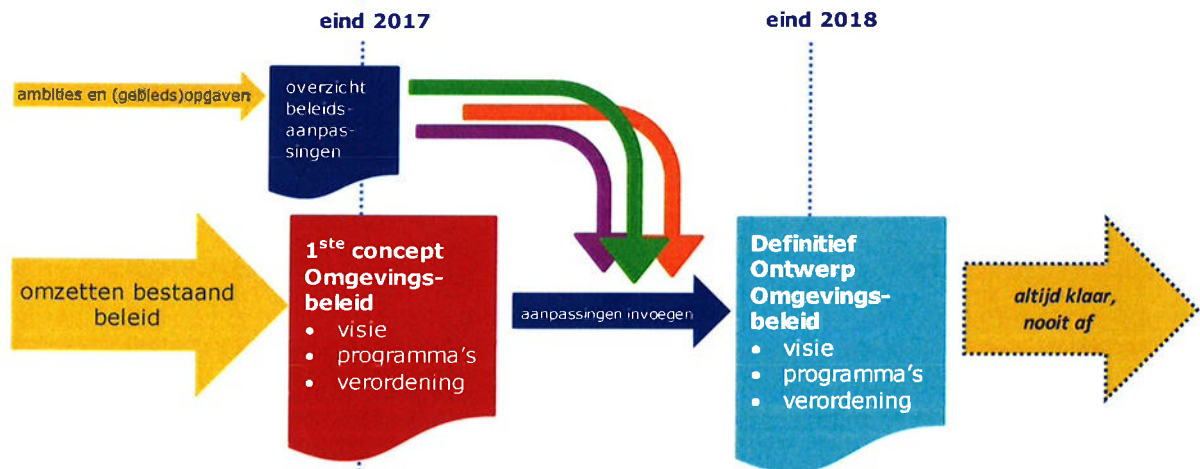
eind 2017

eind 2018

ambities en (gebieds)opgaven

overzicht beleidsaanpassingen

omzetten bestaand beleid

1$^{ste}$ concept Omgevingsbeleid
• visie
• programma's
• verordening

aanpassingen invoegen

Definitief Ontwerp Omgevingsbeleid
• visie
• programma's
• verordening

altijd klaar, nooit af